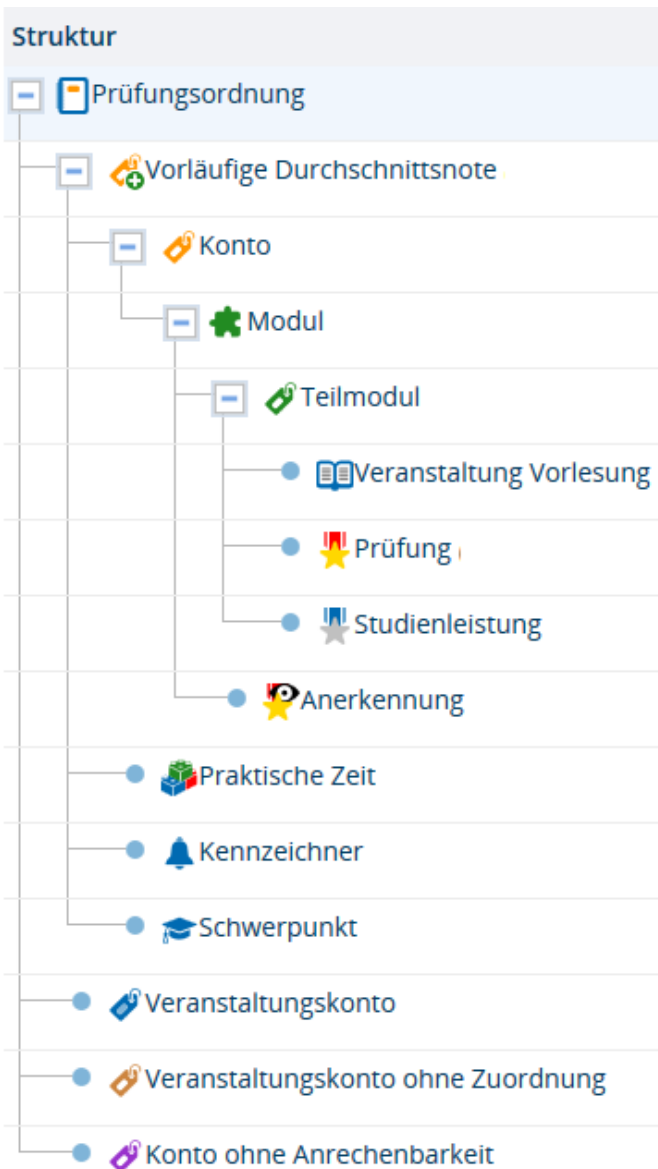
Struktur

Prüfungsordnung

Vorläufige Durchschnittsnote

Konto

Modul

Teilmodul

Veranstaltung Vorlesung

Prüfung

Studienleistung

Anerkennung

Praktische Zeit

Kennzeichner

Schwerpunkt

Veranstaltungskonto

Veranstaltungskonto ohne Zuordnung

Konto ohne Anrechenbarkeit